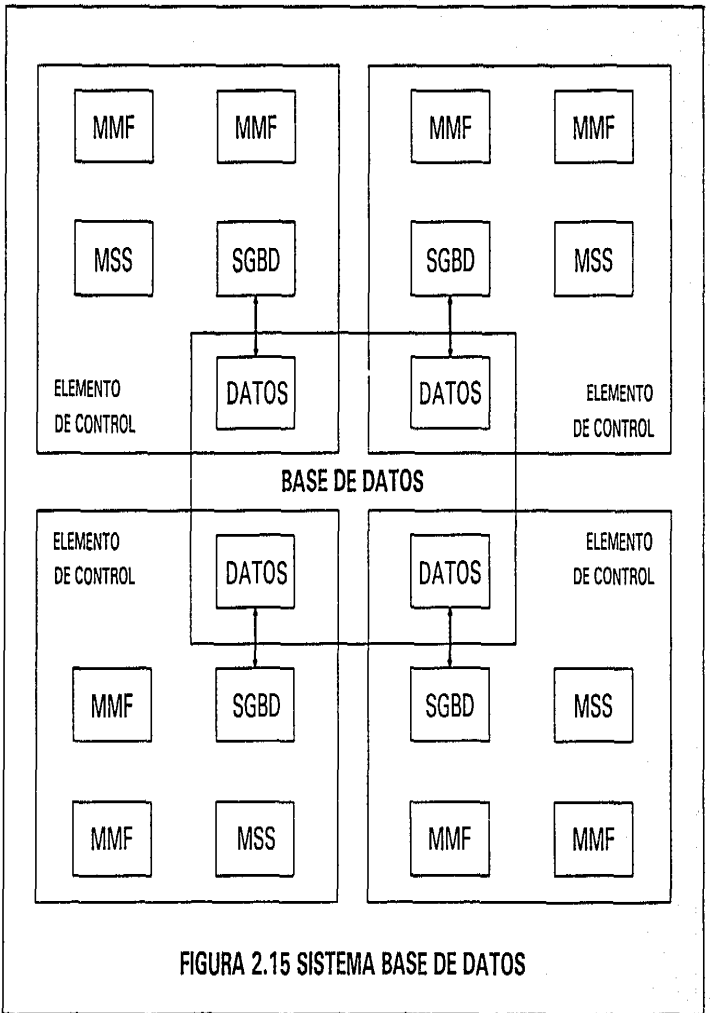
MMF

MMF

MSS

SGBD

ELEMENTO DE CONTROL

DATOS

MMF

MMF

SGBD

MSS

DATOS

ELEMENTO DE CONTROL

BASE DE DATOS

ELEMENTO DE CONTROL

DATOS

MMF

SGBD

MMF

MSS

DATOS

ELEMENTO DE CONTROL

SGBD

MSS

MMF

MMF

FIGURA 2.15 SISTEMA BASE DE DATOS